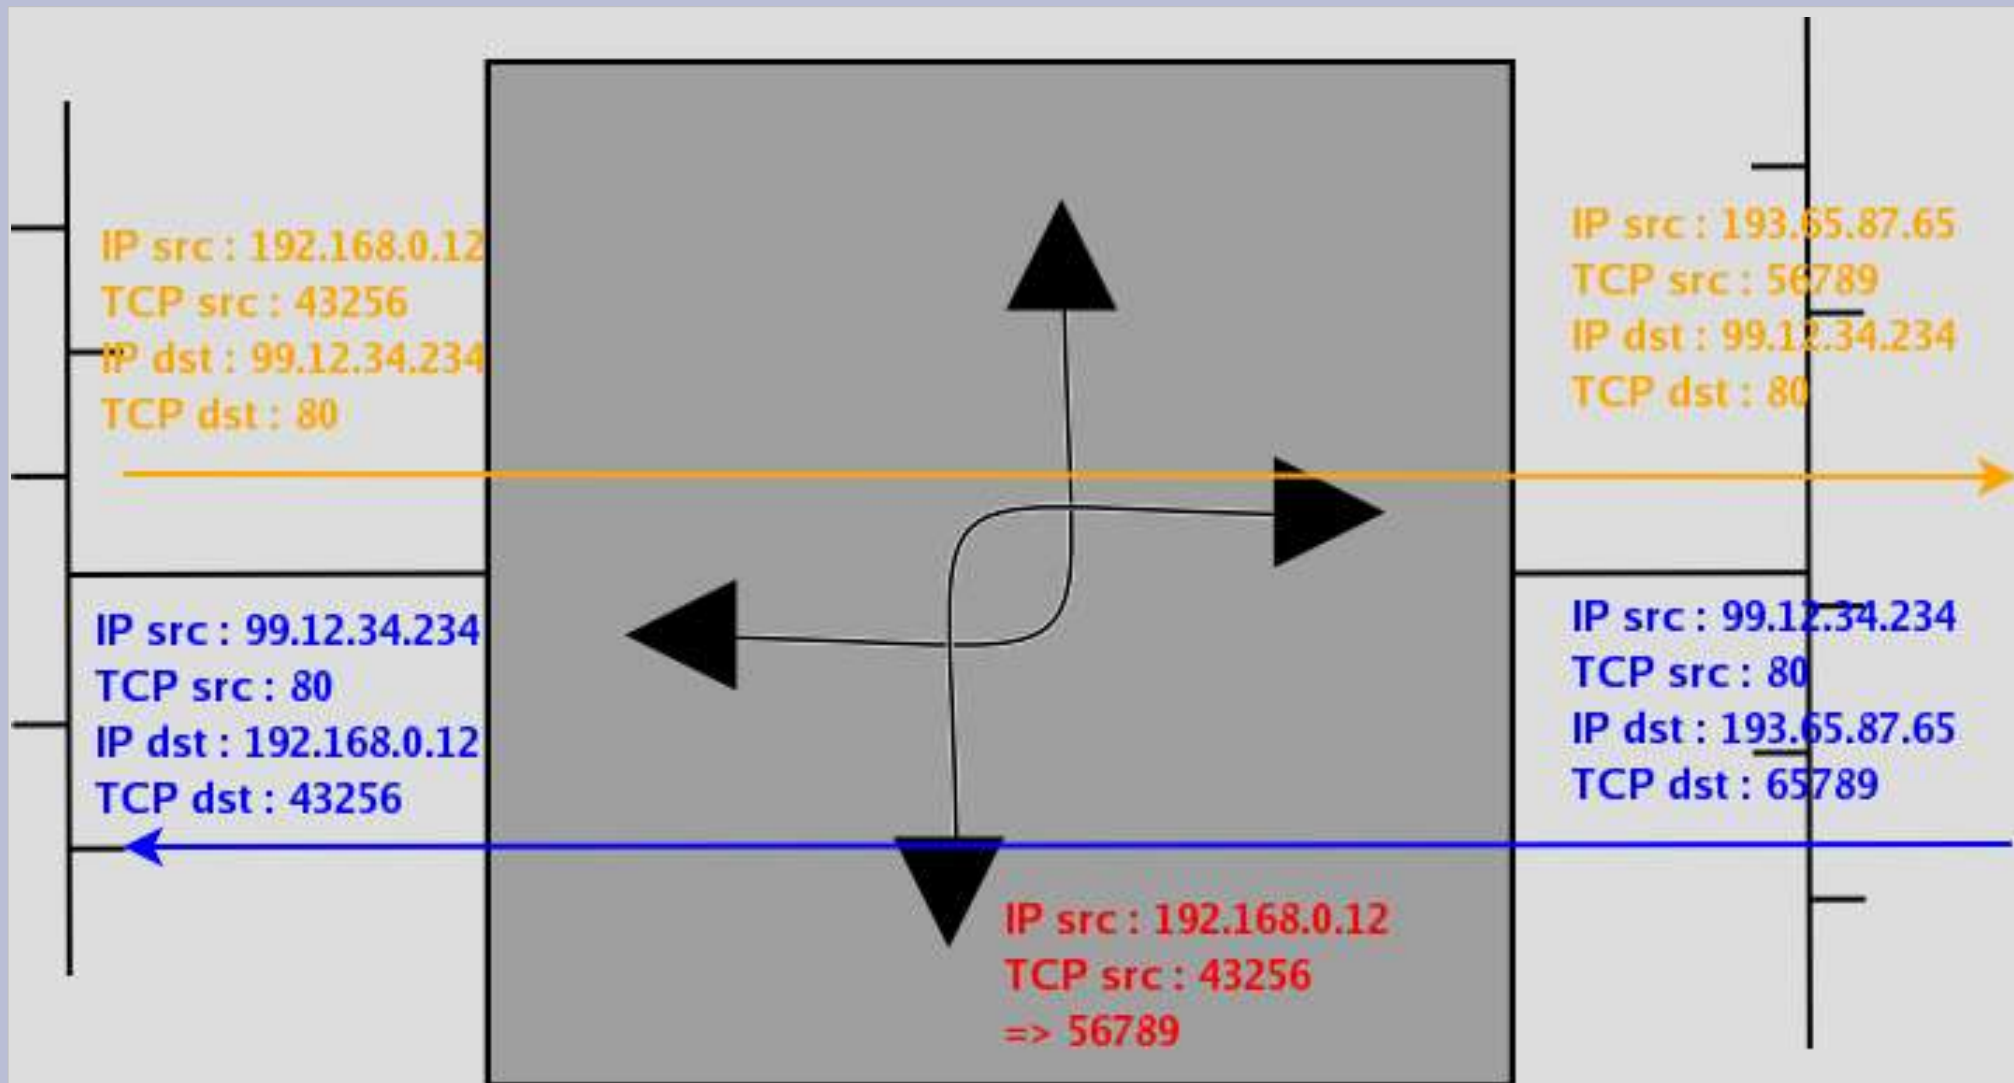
IP src : 192.168.0.12
TCP src : 43256
IP dst : 99.12.34.234
TCP dst : 80

IP src : 193.65.87.65
TCP src : 56789
IP dst : 99.12.34.234
TCP dst : 80

IP src : 99.12.34.234
TCP src : 80
IP dst : 192.168.0.12
TCP dst : 43256

IP src : 99.12.34.234
TCP src : 80
IP dst : 193.65.87.65
TCP dst : 65789

IP src : 192.168.0.12
TCP src : 43256
=> 56789